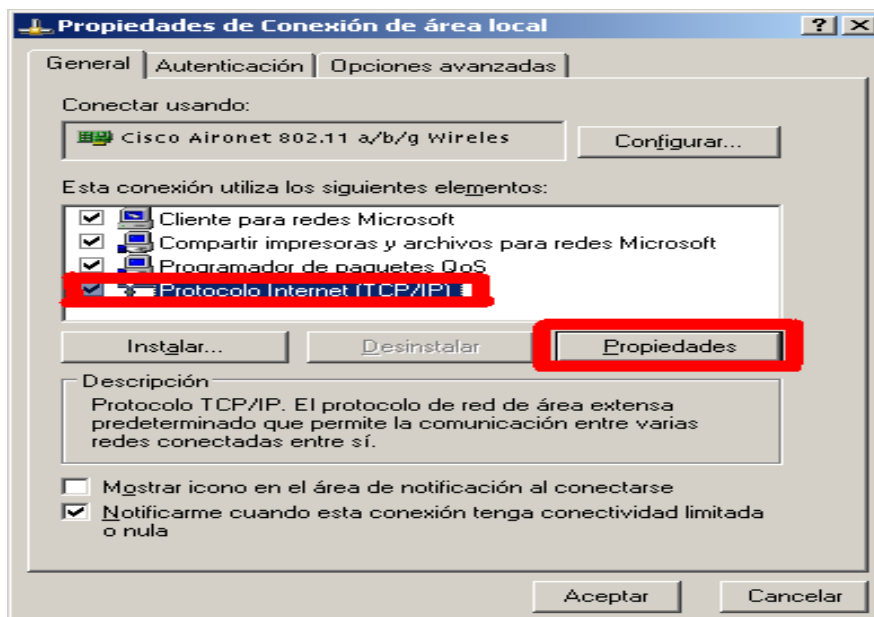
Propiedades de Conexión de área local

General | Autenticación | Opciones avanzadas

Conectar usando:

Cisco Aironet 802.11 a/b/g Wireles

Configurar...

Esta conexión utiliza los siguientes elementos:

Cliente para redes Microsoft
Compartir impresoras y archivos para redes Microsoft
Programador de paquetes QoS
Protocolo Internet (TCP/IP)

Instalar... | Desinstalar | Propiedades

Descripción

Protocolo TCP/IP. El protocolo de red de área extensa predeterminado que permite la comunicación entre varias redes conectadas entre sí.

Mostrar icono en el área de notificación al conectarse

Notificarme cuando esta conexión tenga conectividad limitada o nula

Aceptar | Cancelar